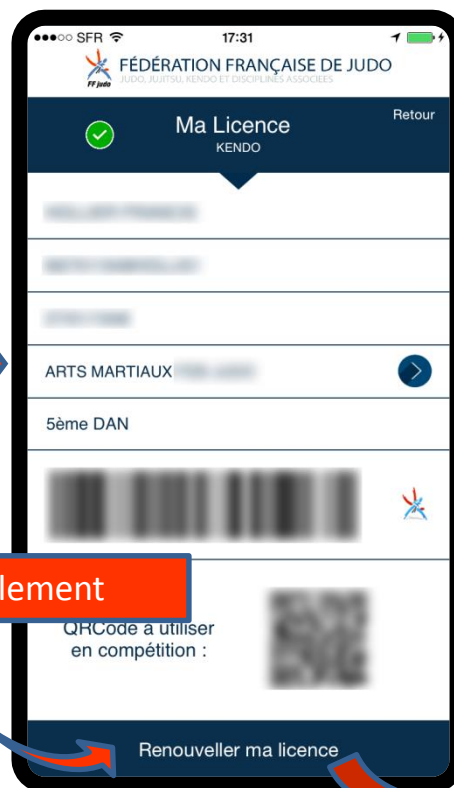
●●●○○ SFR 17:31

FÉDÉRATION FRANÇAISE DE JUDO
JUDO, JUJITSU, KENDO ET DISCIPLINES ASSOCIÉES
FF judo

Ma Licence
KENDO

Retour

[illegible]

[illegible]

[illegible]

ARTS MARTIAUX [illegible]

5ème DAN

lement

QRCode à utiliser en compétition :

Renouveller ma licence